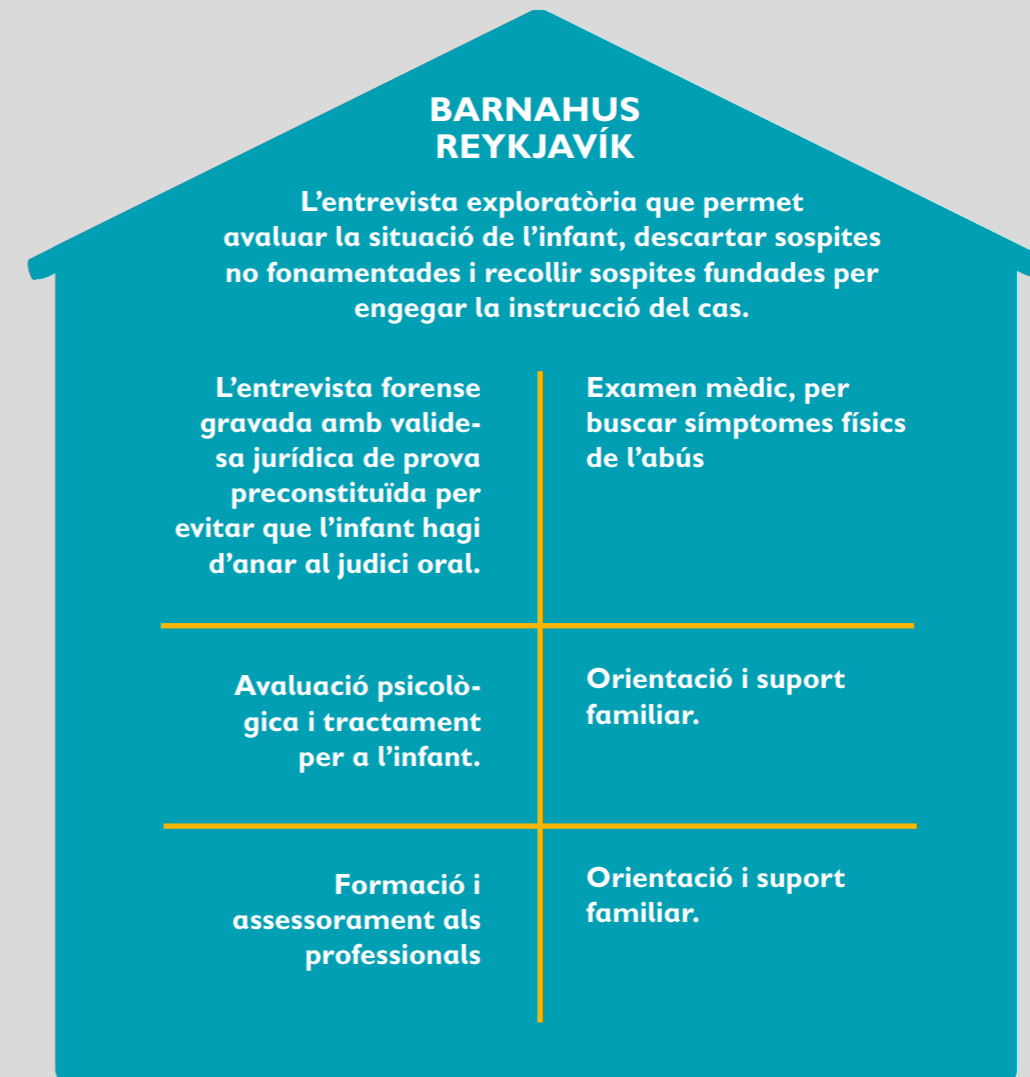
BARNAHUS
REYKJAVÍK

L’entrevista exploratòria que permet avaluar la situació de l’infant, descartar sospites no fonamentades i recollir sospites fundades per engegar la instrucció del cas.

| L’entrevista forense gravada amb validesa jurídica de prova preconstituïda per evitar que l’infant hagi d’anar al judici oral. | Examen mèdic, per buscar símptomes físics de l’abús |
|---|---|
| Avaluació psicològica i tractament per a l’infant. | Orientació i suport familiar. |
| Formació i assessorament als professionals | Orientació i suport familiar. |